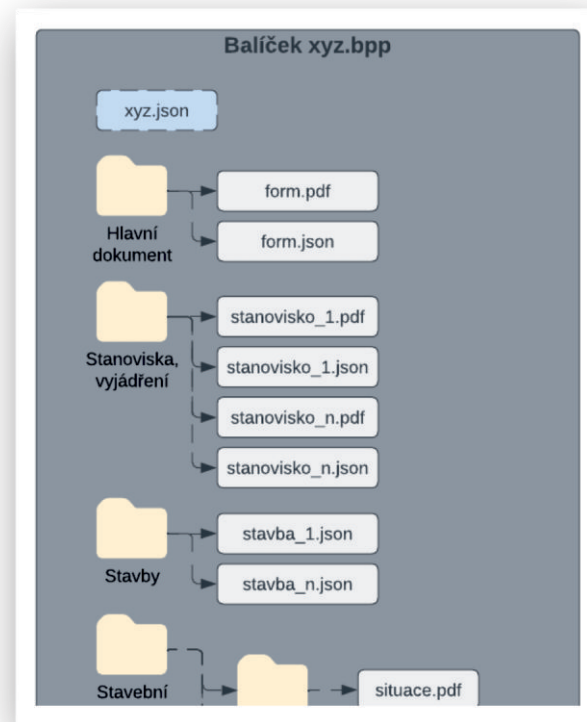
Balíček xyz.bpp

xyz.json

Hlavní dokument

form.pdf

form.json

Stanoviska, vyjádření

stanovisko_1.pdf

stanovisko_1.json

stanovisko_n.pdf

stanovisko_n.json

Stavby

stavba_1.json

stavba_n.json

Stavební

situace.pdf